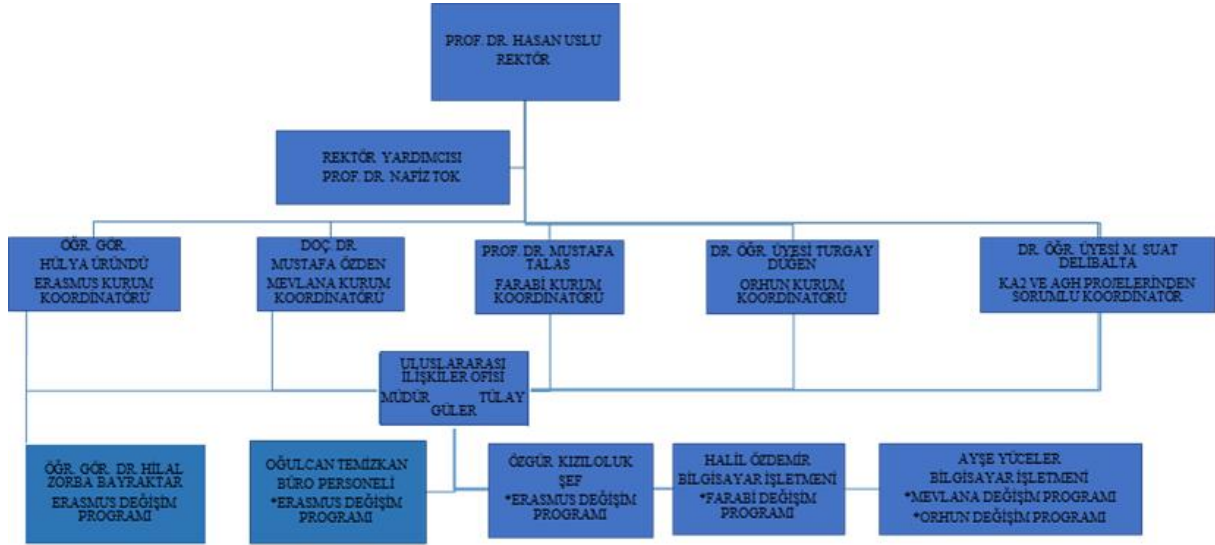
PROF. DR. HASAN USLU
REKTÖR

REKTÖR YARDIMCISI
PROF. DR. NAFİZ TOK

ÖĞR. GÖR.
HÜLYA ÜRÜNDÜ
ERASMUS KURUM KOORDİNATÖRÜ

DOÇ. DR.
MUSTAFA ÖZDEN
MEVLANA KURUM KOORDİNATÖRÜ

PROF. DR. MUSTAFA TALAS
FARABİ KURUM KOORDİNATÖRÜ

DR. ÖĞR. ÜYESİ TURGAY DUĞEN
ORHUN KURUM KOORDİNATÖRÜ

DR. ÖĞR. ÜYESİ M. SUAT DELİBALTA
KA2 VE AGH PROJELERİNDEN SORUMLU KOORDİNATÖR

ULUSLARARASI İLİŞKİLER OFİSİ
MÜDÜR TÜLAY GÜLER

ÖĞR. GÖR. DR. HİLAL ZORBA BAYRAKTAR
ERASMUS DEĞİŞİM PROGRAMI

OĞULCAN TEMİZKAN
BÜRO PERSONELİ
*ERASMUS DEĞİŞİM PROGRAMI

ÖZGÜR KIZILOLUK
ŞEF
*ERASMUS DEĞİŞİM PROGRAMI

HALİL ÖZDEMİR
BİLGİSAYAR İŞLETMENİ
*FARABİ DEĞİŞİM PROGRAMI

AYŞE YÜCELER
BİLGİSAYAR İŞLETMENİ
*MEVLANA DEĞİŞİM PROGRAMI
*ORHUN DEĞİŞİM PROGRAMI